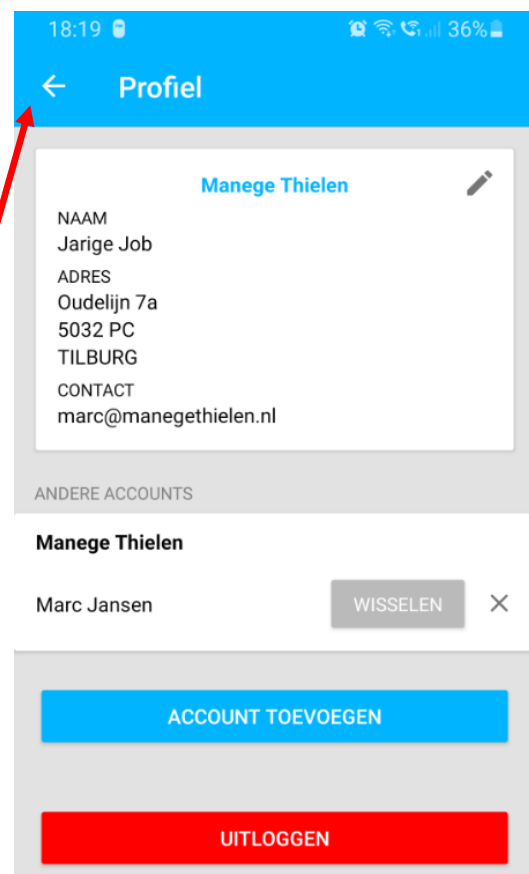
18:19 36%

Profiel

Manege Thielen

NAAM
Jarige Job

ADRES
Oudelijn 7a
5032 PC
TILBURG

CONTACT
marc@manegethielen.nl

ANDERE ACCOUNTS

Manege Thielen

Marc Jansen WISSELEN

ACCOUNT TOEVOEGEN

UITLOGGEN